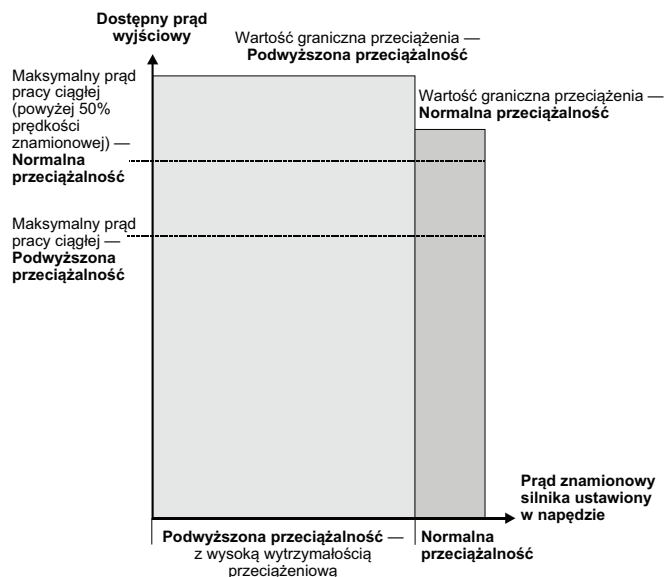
**Dostępny prąd wyjściowy**

Wartość graniczna przeciążenia — **Podwyższona przeciążalność**

Maksymalny prąd pracy ciągłej (powyżej 50% prędkości znamionowej) — **Normalna przeciążalność**

Wartość graniczna przeciążenia — **Normalna przeciążalność**

Maksymalny prąd pracy ciągłej — **Podwyższona przeciążalność**

**Prąd znamionowy silnika ustawiony w napędzie**

**Podwyższona przeciążalność** — z wysoką wytrzymałością przeciążeniowa

**Normalna przeciążalność**